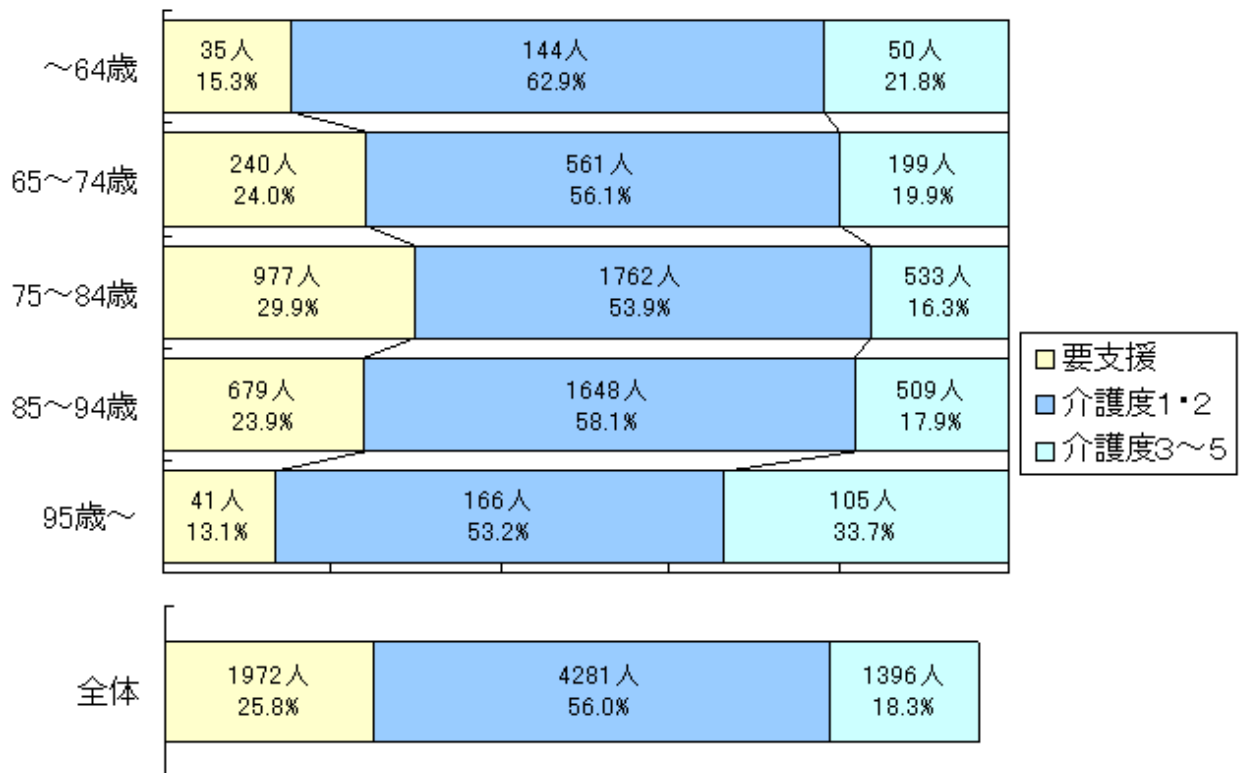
～64歳
35人
15.3%
144人
62.9%
50人
21.8%

65～74歳
240人
24.0%
561人
56.1%
199人
19.9%

75～84歳
977人
29.9%
1762人
53.9%
533人
16.3%

85～94歳
679人
23.9%
1648人
58.1%
509人
17.9%

95歳～
41人
13.1%
166人
53.2%
105人
33.7%

□要支援
□介護度1・2
□介護度3～5

全体
1972人
25.8%
4281人
56.0%
1396人
18.3%